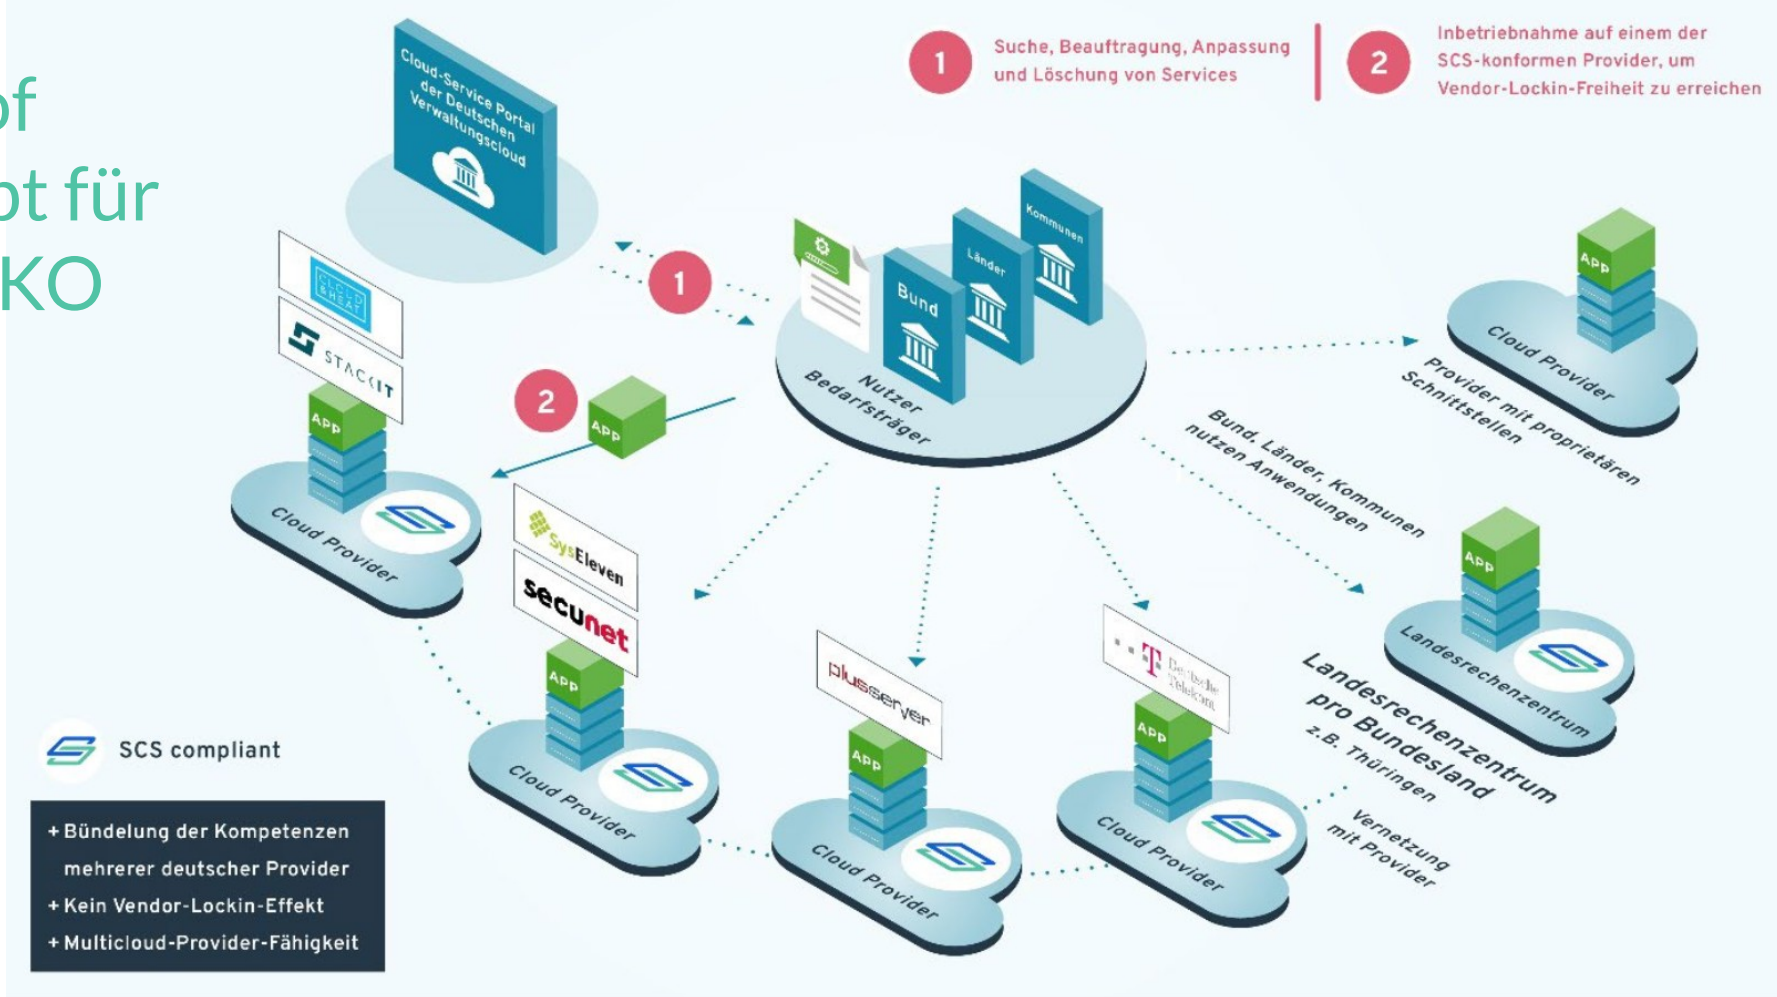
of
ot für
KO

1 Suche, Beauftragung, Anpassung und Löschung von Services

2 Inbetriebnahme auf einem der SCS-konformen Provider, um Vendor-Lockin-Freiheit zu erreichen

Cloud-Service Portal der Deutschen Verwaltungscloud

1

Kommunen
Länder
Bund

Nutzer Bedarfsträger

2

App

CLOUD&HEAT
STACKIT
App
Cloud Provider

SysEleven
secunet
App
Cloud Provider

plusserver
App
Cloud Provider

T Deutsche Telekom
App
Cloud Provider

App
Cloud Provider
Provider mit proprietären Schnittstellen

Bund, Länder, Kommunen nutzen Anwendungen

App
Landesrechenzentrum

Landesrechenzentrum pro Bundesland
z.B. Thüringen

Vernetzung mit Provider

SCS compliant

+ Bündelung der Kompetenzen mehrerer deutscher Provider
+ Kein Vendor-Lockin-Effekt
+ Multicloud-Provider-Fähigkeit